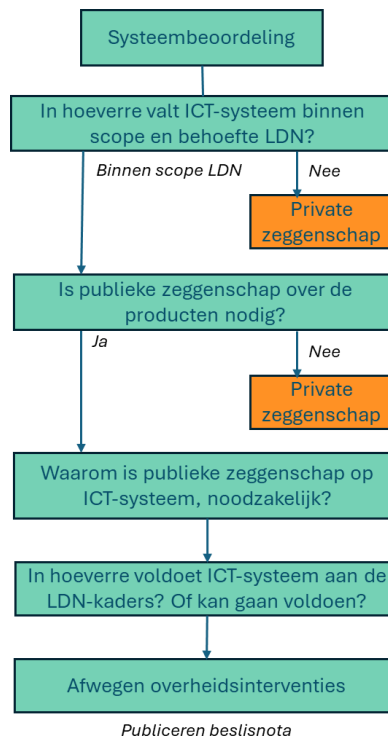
Systeembeoordeling

In hoeverre valt ICT-systeem binnen scope en behoefte LDN?

Binnen scope LDN

Nee

Private zeggenschap

Is publieke zeggenschap over de producten nodig?

Ja

Nee

Private zeggenschap

Waarom is publieke zeggenschap op ICT-systeem, noodzakelijk?

In hoeverre voldoet ICT-systeem aan de LDN-kaders? Of kan gaan voldoen?

Afwegen overheidsinterventies

Publiceren beslisnota